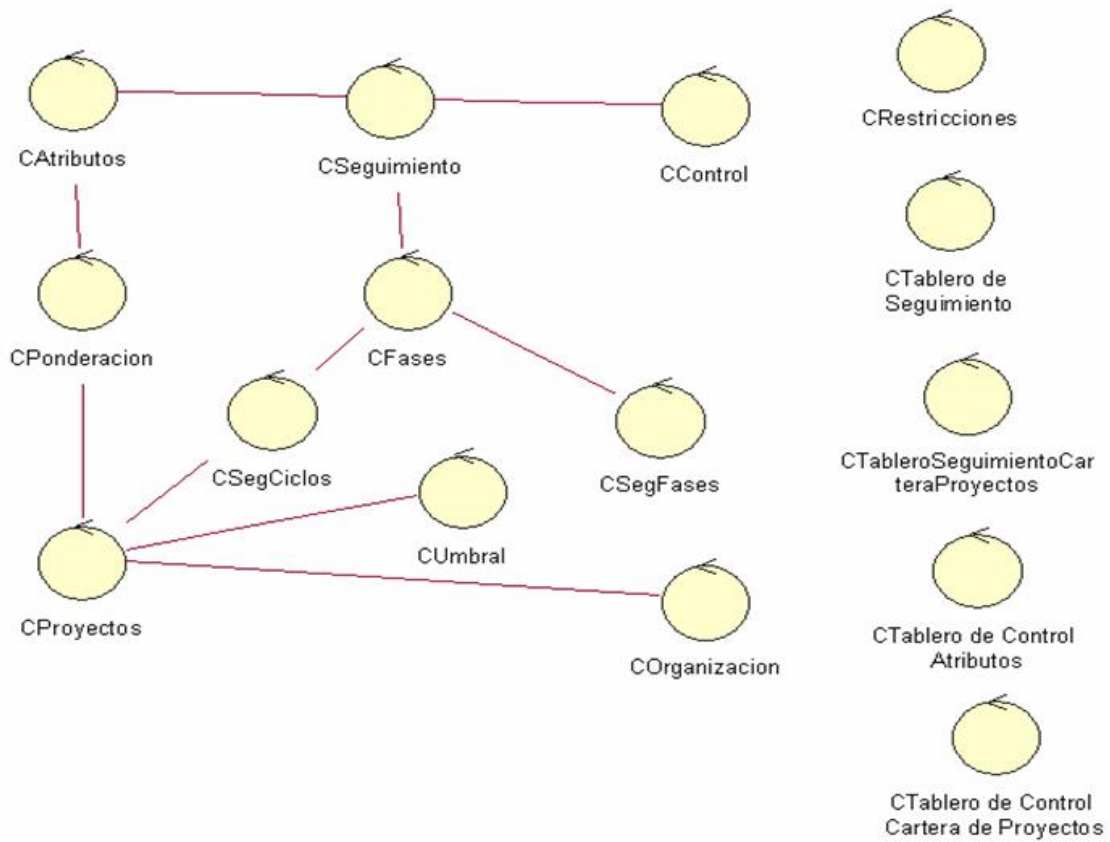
CAtributos

CSeguimiento

CControl

CRestricciones

CPonderacion

CFases

CTablero de Seguimiento

CSegCiclos

CSegFases

CTableroSeguimientoCarteraProyectos

CUmbral

CProyectos

COrganizacion

CTablero de Control Atributos

CTablero de Control Cartera de Proyectos